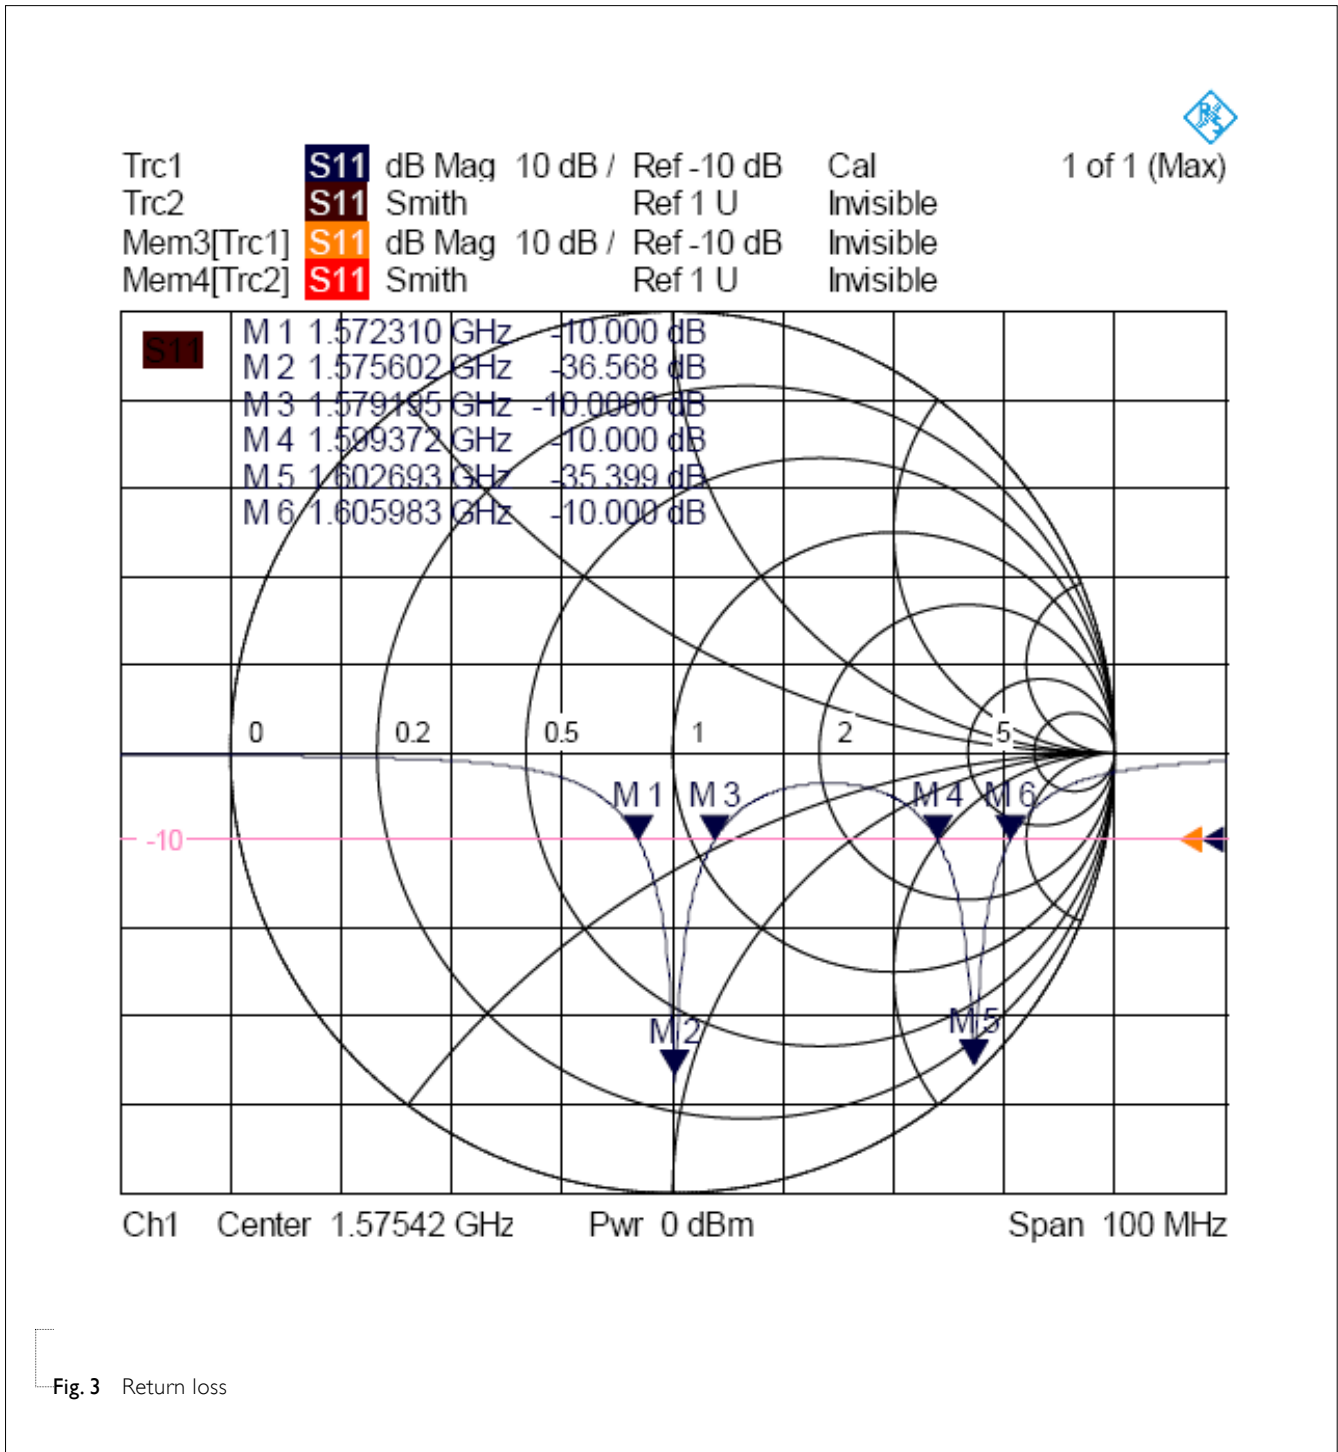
| | | | | | | |
|---|---|---|---|---|---|---|
| Trc1 | S11 | dB Mag | 10 dB / | Ref -10 dB | Cal | 1 of 1 (Max) |
| Trc2 | S11 | Smith | | Ref 1 U | Invisible | |
| Mem3[Trc1] | S11 | dB Mag | 10 dB / | Ref -10 dB | Invisible | |
| Mem4[Trc2] | S11 | Smith | | Ref 1 U | Invisible | |

S11

| | | |
|---|---|---|
| M 1 | 1.572310 GHz | -10.000 dB |
| M 2 | 1.575602 GHz | -36.568 dB |
| M 3 | 1.579195 GHz | -10.0000 dB |
| M 4 | 1.599372 GHz | -10.000 dB |
| M 5 | 1.602693 GHz | -35.399 dB |
| M 6 | 1.605983 GHz | -10.000 dB |

0 0.2 0.5 1 2 5

M 1 M 3 M 4 M 6

-10

M 2 M 5

Ch1 Center 1.57542 GHz Pwr 0 dBm Span 100 MHz

Fig. 3 Return loss